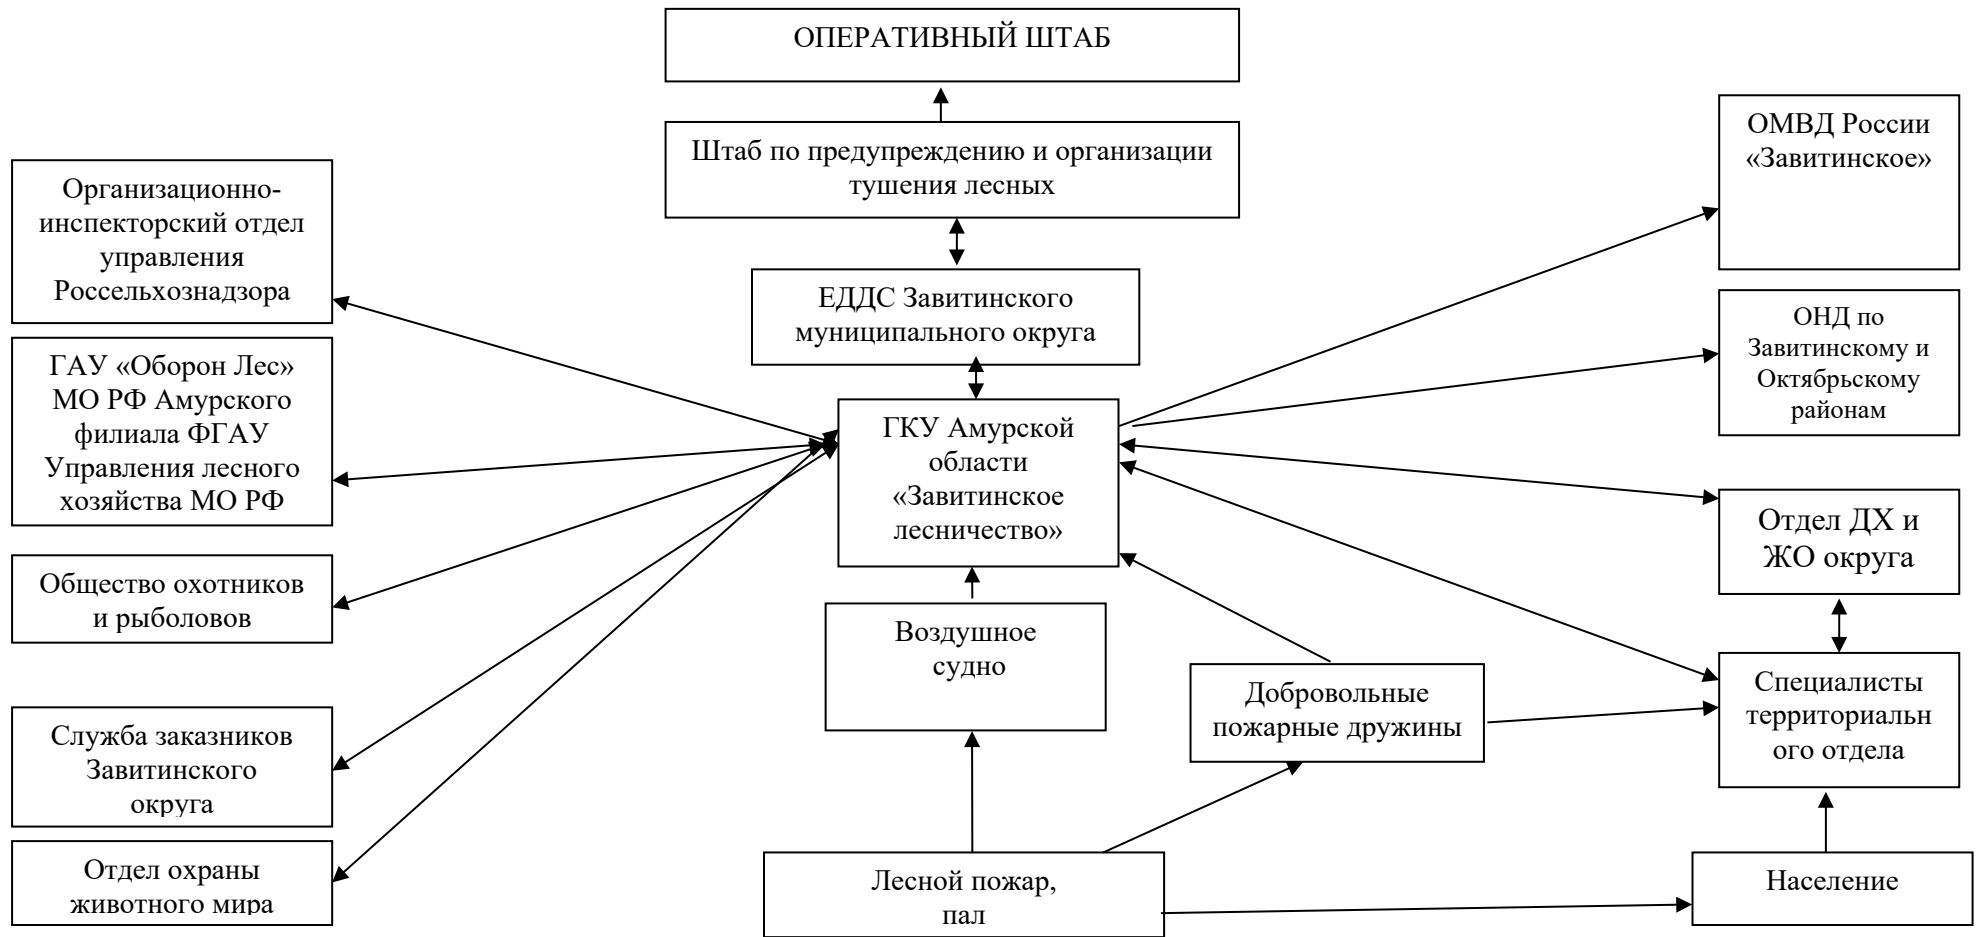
ОПЕРАТИВНЫЙ ШТАБ

Штаб по предупреждению и организации тушения лесных

ЕДДС Завитинского муниципального округа

ГКУ Амурской области «Завитинское лесничество»

Организационно-инспекторский отдел управления Россельхознадзора

ГАУ «Оборон Лес» МО РФ Амурского филиала ФГАУ Управления лесного хозяйства МО РФ

Общество охотников и рыболовов

Служба заказников Завитинского округа

Отдел охраны животного мира

ОМВД России «Завитинское»

ОНД по Завитинскому и Октябрьскому районам

Отдел ДХ и ЖО округа

Специалисты территориальн ого отдела

Воздушное судно

Добровольные пожарные дружины

Лесной пожар, пал

Население